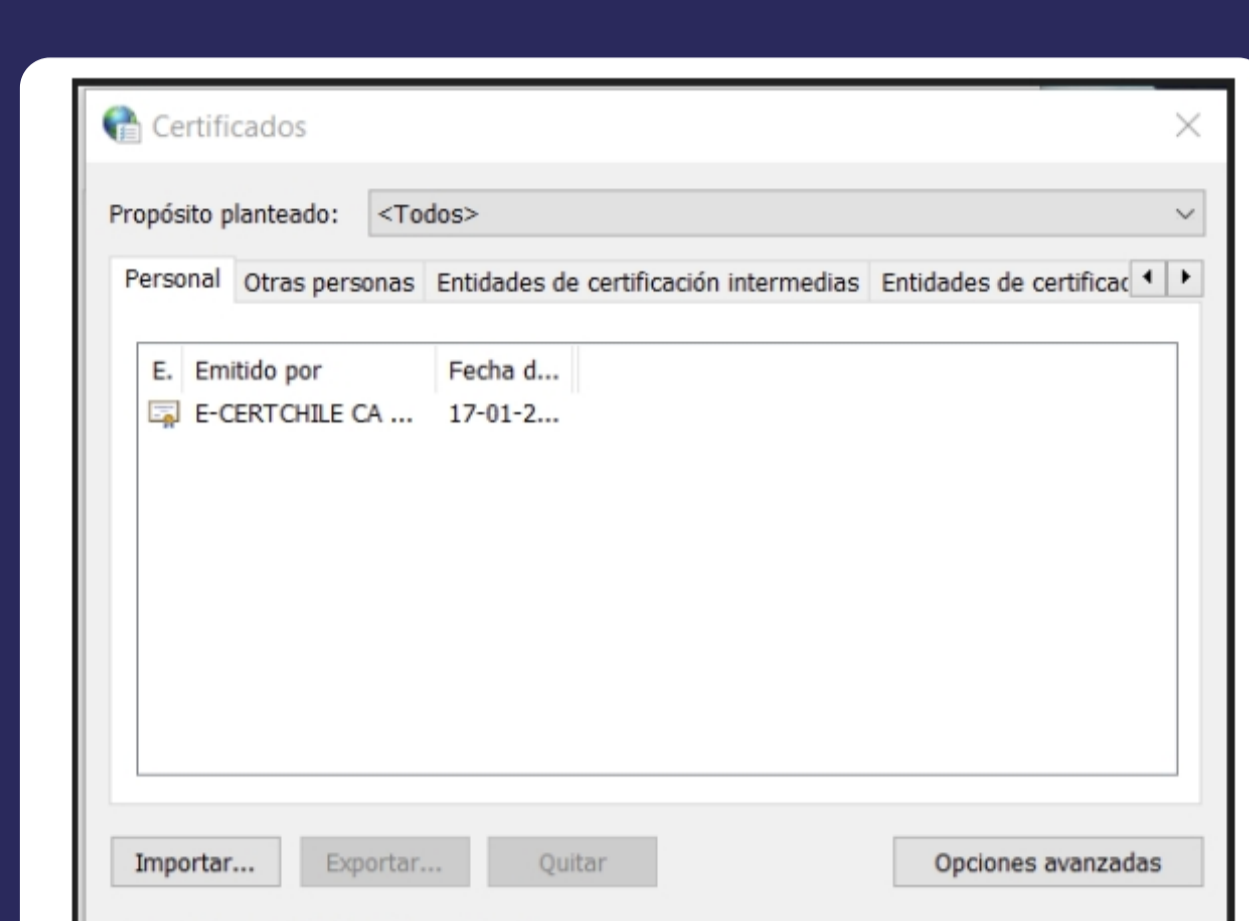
Certificados

Propósito planteado: <Todos>

Personal | Otras personas | Entidades de certificación intermedias | Entidades de certificac

| E. | Emitido por | Fecha d... |
|---|---|---|
| | E-CERTCHILE CA ... | 17-01-2... |

Importar... Exportar... Quitar Opciones avanzadas